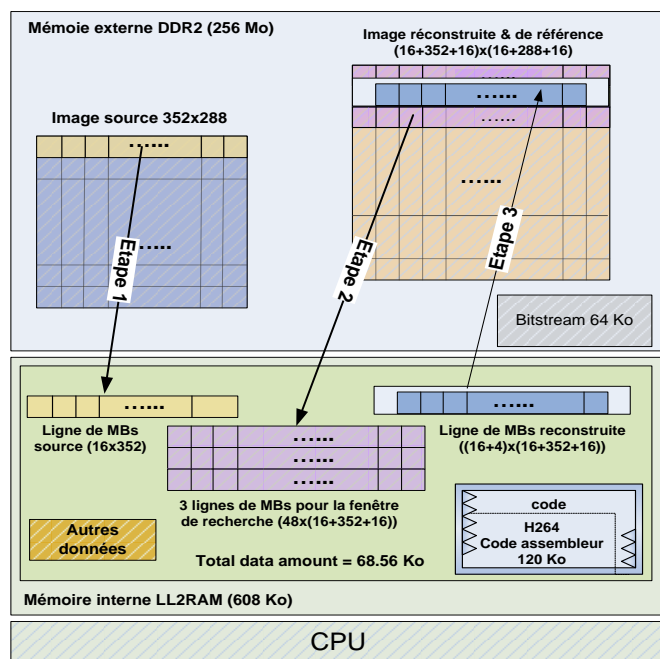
Mémoie externe DDR2 (256 Mo)

Image réconstruite & de référence (16+352+16)x(16+288+16)

......

......

......

......

Image source 352x288

......

......

Etape 1

Etape 2

Etape 3

Bitstream 64 Ko

......

Ligne de MBs source (16x352)

......

......

......

......

Ligne de MBs reconstruite ((16+4)x(16+352+16))

3 lignes de MBs pour la fenêtre de recherche (48x(16+352+16))

Autres données

Total data amount = 68.56 Ko

code

H264 Code assembleur 120 Ko

Mémoire interne LL2RAM (608 Ko)

CPU